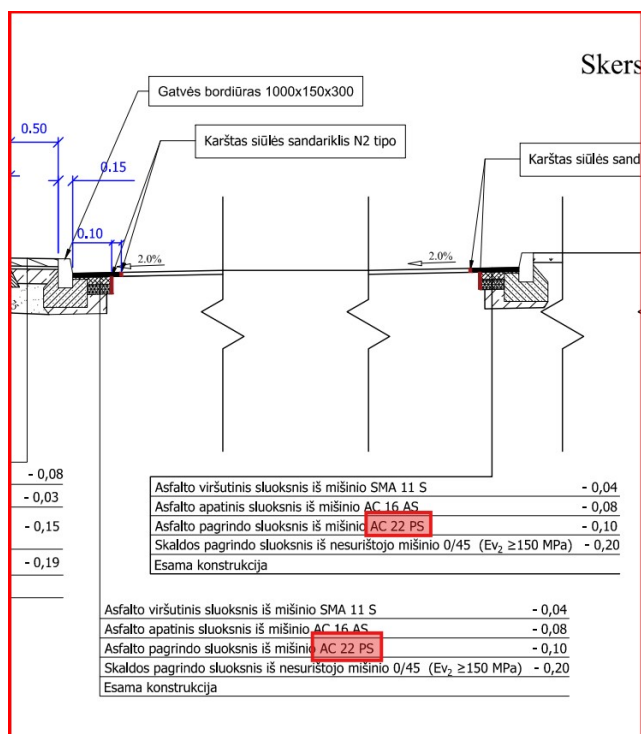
Skers

Gatvės bordiūras 1000x150x300

0.50

0.15

Karštas siūlės sandariklis N2 tipo

Karštas siūlės sand

0.10

2.0%

2.0%

- 0,08

- 0,03

- 0,15

- 0,19

| | |
|---|---|
| Asfalto viršutinis sluoksnis iš mišinio SMA 11 S | - 0,04 |
| Asfalto apatinis sluoksnis iš mišinio AC 16 AS | - 0,08 |
| Asfalto pagrindo sluoksnis iš mišinio AC 22 PS | - 0,10 |
| Skaldos pagrindo sluoksnis iš nesurištojo mišinio 0/45 (Ev$_2$ ≥150 MPa) | - 0,20 |
| Esama konstrukcija | |

| | |
|---|---|
| Asfalto viršutinis sluoksnis iš mišinio SMA 11 S | - 0,04 |
| Asfalto apatinis sluoksnis iš mišinio AC 16 AS | - 0,08 |
| Asfalto pagrindo sluoksnis iš mišinio AC 22 PS | - 0,10 |
| Skaldos pagrindo sluoksnis iš nesurištojo mišinio 0/45 (Ev$_2$ ≥150 MPa) | - 0,20 |
| Esama konstrukcija | |